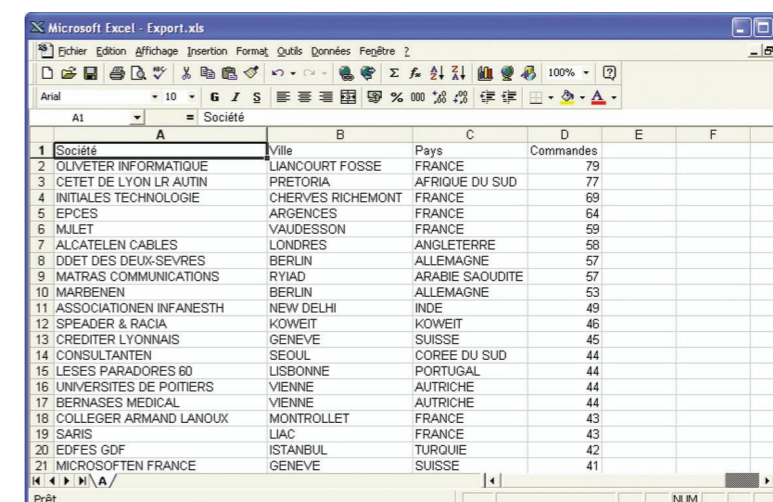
Microsoft Excel - Export.xls

Fichier Edition Affichage Insertion Format Outils Données Fenêtre ?

100%

Arial 10 G I S

A1 = Société

| | A | B | C | D | E | F |
|---|---|---|---|---|---|---|
| 1 | Société | Ville | Pays | Commandes | | |
| 2 | OLIVETER INFORMATIQUE | LIANCOURT FOSSE | FRANCE | 79 | | |
| 3 | CETET DE LYON LR AUTIN | PRETORIA | AFRIQUE DU SUD | 77 | | |
| 4 | INITIALES TECHNOLOGIE | CHERVES RICHEMONT | FRANCE | 69 | | |
| 5 | EPCES | ARGENCES | FRANCE | 64 | | |
| 6 | MJLET | VAUDESSON | FRANCE | 59 | | |
| 7 | ALCATELEN CABLES | LONDRES | ANGLETERRE | 58 | | |
| 8 | DDET DES DEUX-SEVRES | BERLIN | ALLEMAGNE | 57 | | |
| 9 | MATRAS COMMUNICATIONS | RYIAD | ARABIE SAOUDITE | 57 | | |
| 10 | MARBENEN | BERLIN | ALLEMAGNE | 53 | | |
| 11 | ASSOCIATIONEN INFANESTH | NEW DELHI | INDE | 49 | | |
| 12 | SPEADER & RACIA | KOWEIT | KOWEIT | 46 | | |
| 13 | CREDITER LYONNAIS | GENEVE | SUISSE | 45 | | |
| 14 | CONSULTANTEN | SEOUL | COREE DU SUD | 44 | | |
| 15 | LESES PARADORES 60 | LISBONNE | PORTUGAL | 44 | | |
| 16 | UNIVERSITES DE POITIERS | VIENNE | AUTRICHE | 44 | | |
| 17 | BERNASES MEDICAL | VIENNE | AUTRICHE | 44 | | |
| 18 | COLLEGER ARMAND LANOUX | MONTROLLET | FRANCE | 43 | | |
| 19 | SARIS | LIAC | FRANCE | 43 | | |
| 20 | EDFES GDF | ISTANBUL | TURQUIE | 42 | | |
| 21 | MICROSOFTEN FRANCE | GENEVE | SUISSE | 41 | | |

A

Prêt

NUM